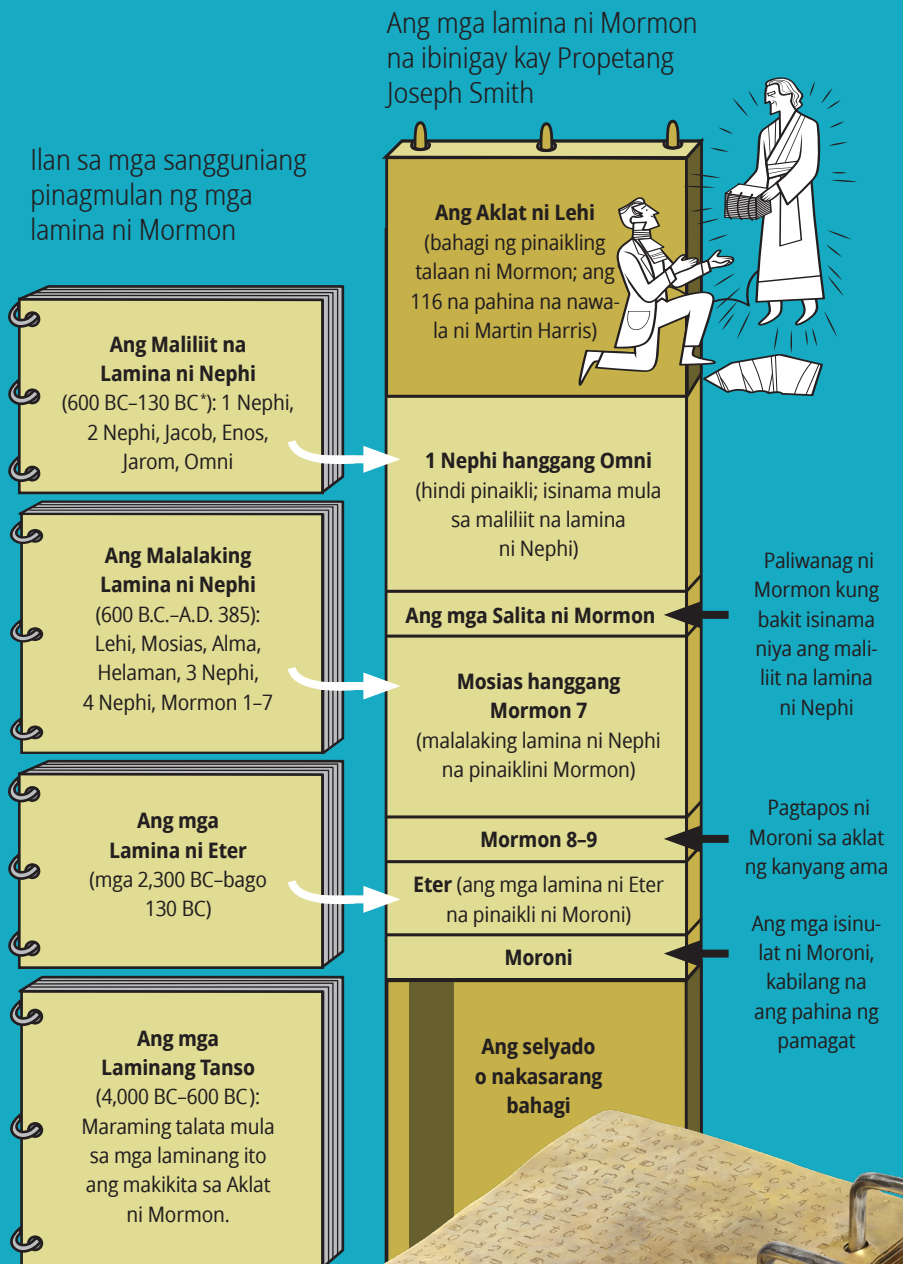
Ang mga lamina ni Mormon na ibinigay kay Propetang Joseph Smith

Ilan sa mga sangguniang pinagmulan ng mga lamina ni Mormon

**Ang Aklat ni Lehi**
(bahagi ng pinaikling talaan ni Mormon; ang 116 na pahina na nawala ni Martin Harris)

**Ang Maliliit na Lamina ni Nephi**
(600 BC–130 BC*): 1 Nephi, 2 Nephi, Jacob, Enos, Jarom, Omni

**1 Nephi hanggang Omni**
(hindi pinaikli; isinama mula sa maliliit na lamina ni Nephi)

**Ang Malalaking Lamina ni Nephi**
(600 B.C.–A.D. 385): Lehi, Mosias, Alma, Helaman, 3 Nephi, 4 Nephi, Mormon 1–7

**Ang mga Salita ni Mormon**

Paliwanag ni Mormon kung bakit isinama niya ang maliliit na lamina ni Nephi

**Mosias hanggang Mormon 7**
(malalaking lamina ni Nephi na pinaiklini Mormon)

**Mormon 8–9**

Pagtapos ni Moroni sa aklat ng kanyang ama

**Ang mga Lamina ni Eter**
(mga 2,300 BC–bago 130 BC)

**Eter** (ang mga lamina ni Eter na pinaikli ni Moroni)

**Moroni**

Ang mga isinulat ni Moroni, kabilang na ang pahina ng pamagat

**Ang mga Laminang Tanso**
(4,000 BC–600 BC): Maraming talata mula sa mga laminang ito ang makikita sa Aklat ni Mormon.

**Ang selyado o nakasarang bahagi**